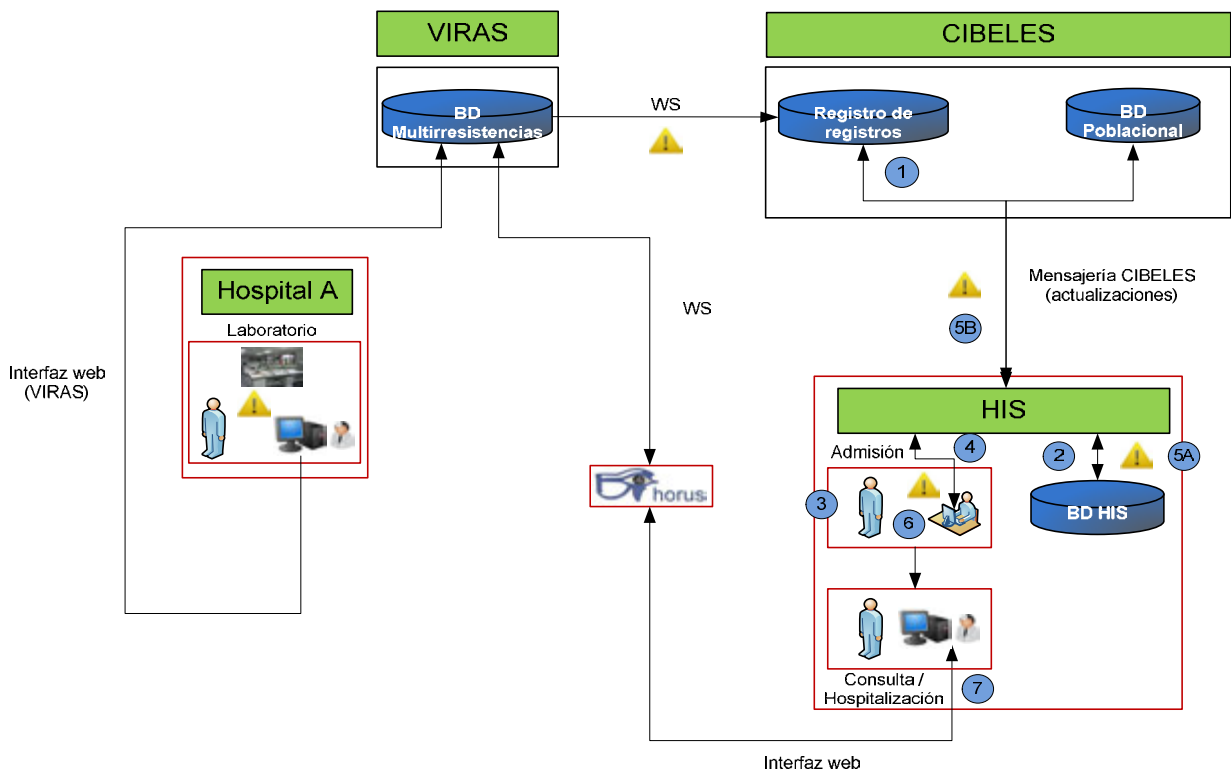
VIRAS

CIBELES

BD Multirresistencias

WS

Registro de registros

BD Poblacional

1

Hospital A

Laboratorio

WS

Mensajería CIBELES (actualizaciones)

5B

Interfaz web (VIRAS)

HIS

Admisión

4

2

5A

3

6

BD HIS

horus

Consulta / Hospitalización

7

Interfaz web